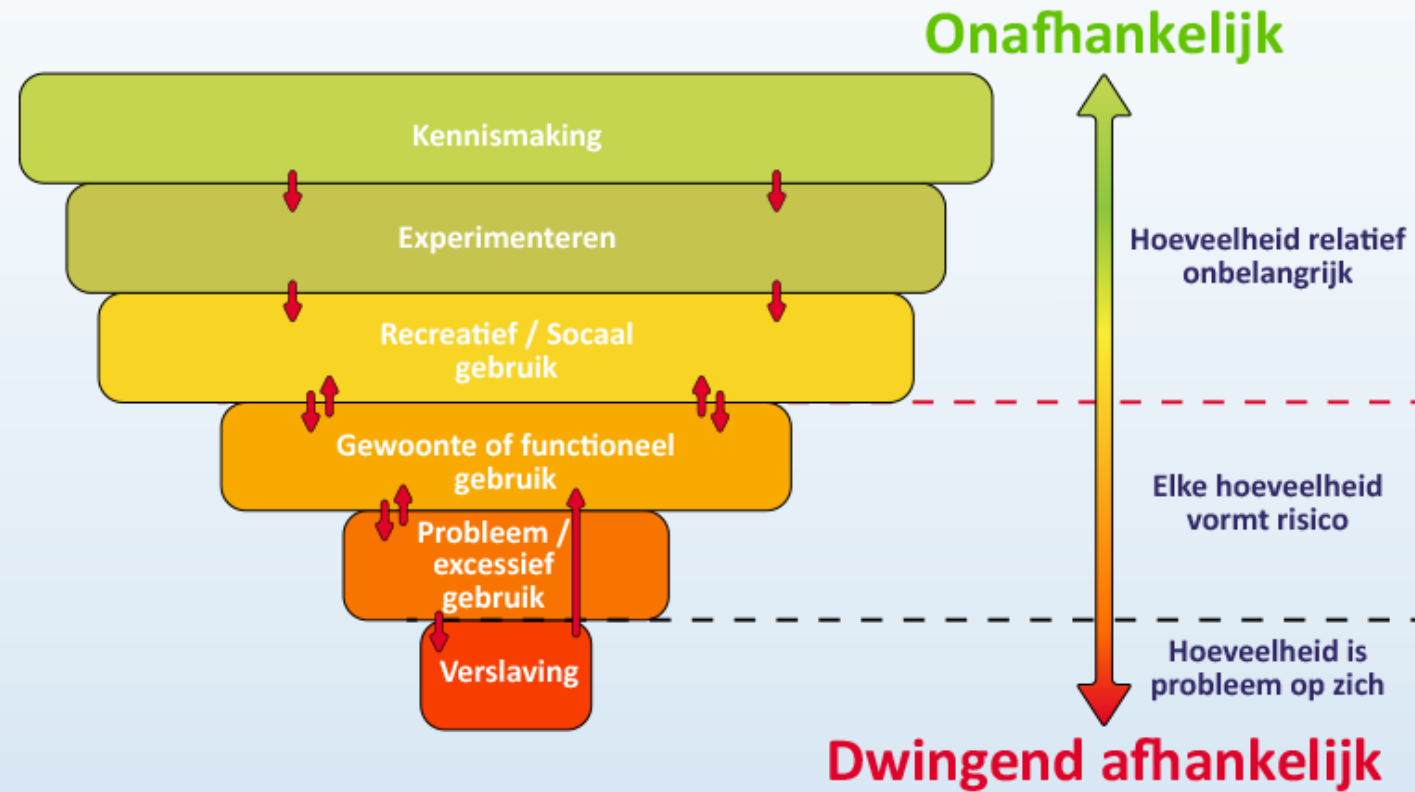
Onafhankelijk

Kennismaking

Experimenteren

Recreatief / Socaal gebruik

Gewoonte of functioneel gebruik

Probleem / excessief gebruik

Verslaving

Hoeveelheid relatief onbelangrijk

Elke hoeveelheid vormt risico

Hoeveelheid is probleem op zich

Dwingend afhankelijk